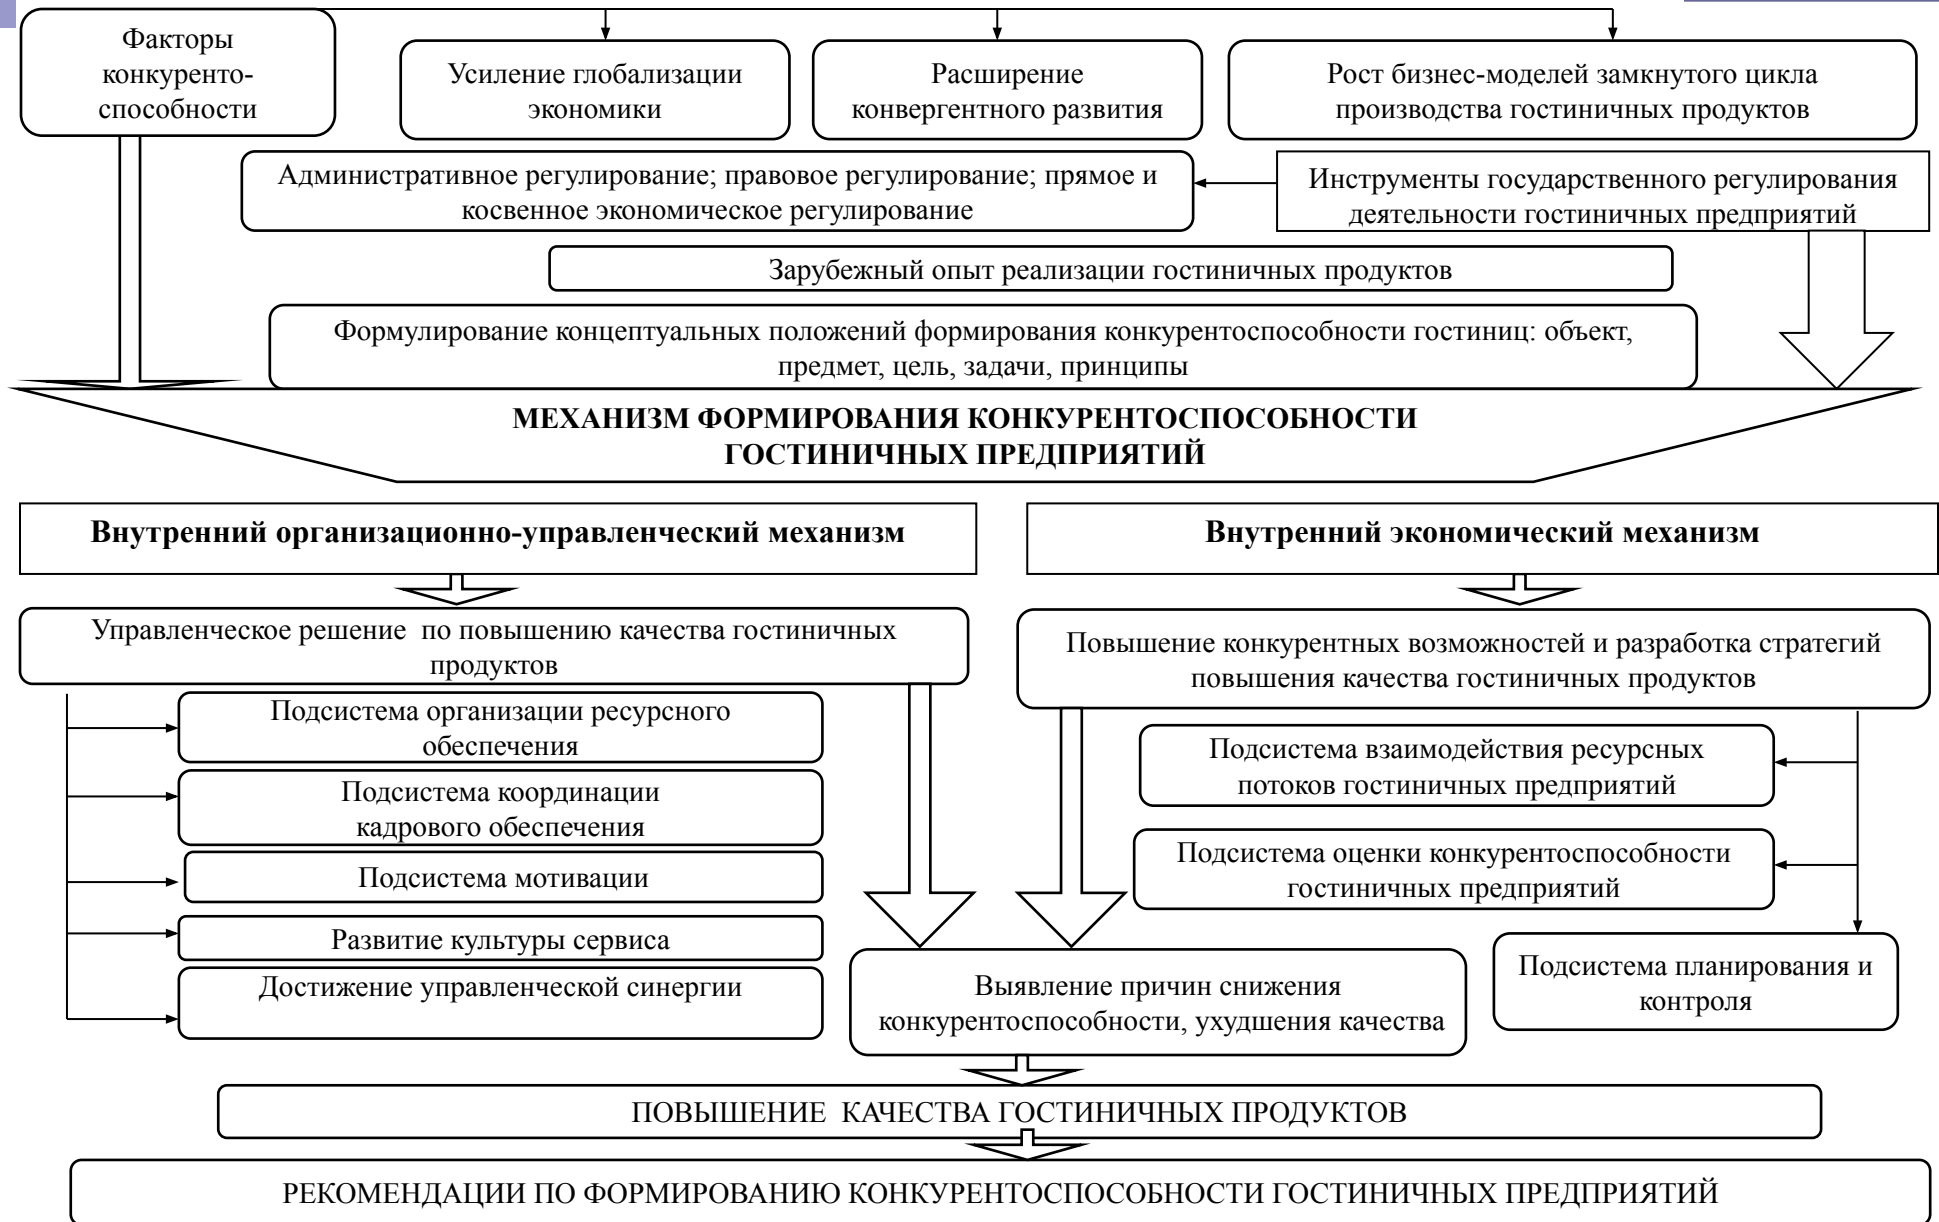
Факторы конкуренто-способности

Усиление глобализации экономики

Расширение конвергентного развития

Рост бизнес-моделей замкнутого цикла производства гостиничных продуктов

Административное регулирование; правовое регулирование; прямое и косвенное экономическое регулирование

Инструменты государственного регулирования деятельности гостиничных предприятий

Зарубежный опыт реализации гостиничных продуктов

Формулирование концептуальных положений формирования конкурентоспособности гостиниц: объект, предмет, цель, задачи, принципы

МЕХАНИЗМ ФОРМИРОВАНИЯ КОНКУРЕНТОСПОСОБНОСТИ ГОСТИНИЧНЫХ ПРЕДПРИЯТИЙ

Внутренний организационно-управленческий механизм

Внутренний экономический механизм

Управленческое решение по повышению качества гостиничных продуктов

Повышение конкурентных возможностей и разработка стратегий повышения качества гостиничных продуктов

Подсистема организации ресурсного обеспечения

Подсистема координации кадрового обеспечения

Подсистема мотивации

Развитие культуры сервиса

Достижение управленческой синергии

Подсистема взаимодействия ресурсных потоков гостиничных предприятий

Подсистема оценки конкурентоспособности гостиничных предприятий

Подсистема планирования и контроля

Выявление причин снижения конкурентоспособности, ухудшения качества

ПОВЫШЕНИЕ КАЧЕСТВА ГОСТИНИЧНЫХ ПРОДУКТОВ

РЕКОМЕНДАЦИИ ПО ФОРМИРОВАНИЮ КОНКУРЕНТОСПОСОБНОСТИ ГОСТИНИЧНЫХ ПРЕДПРИЯТИЙ